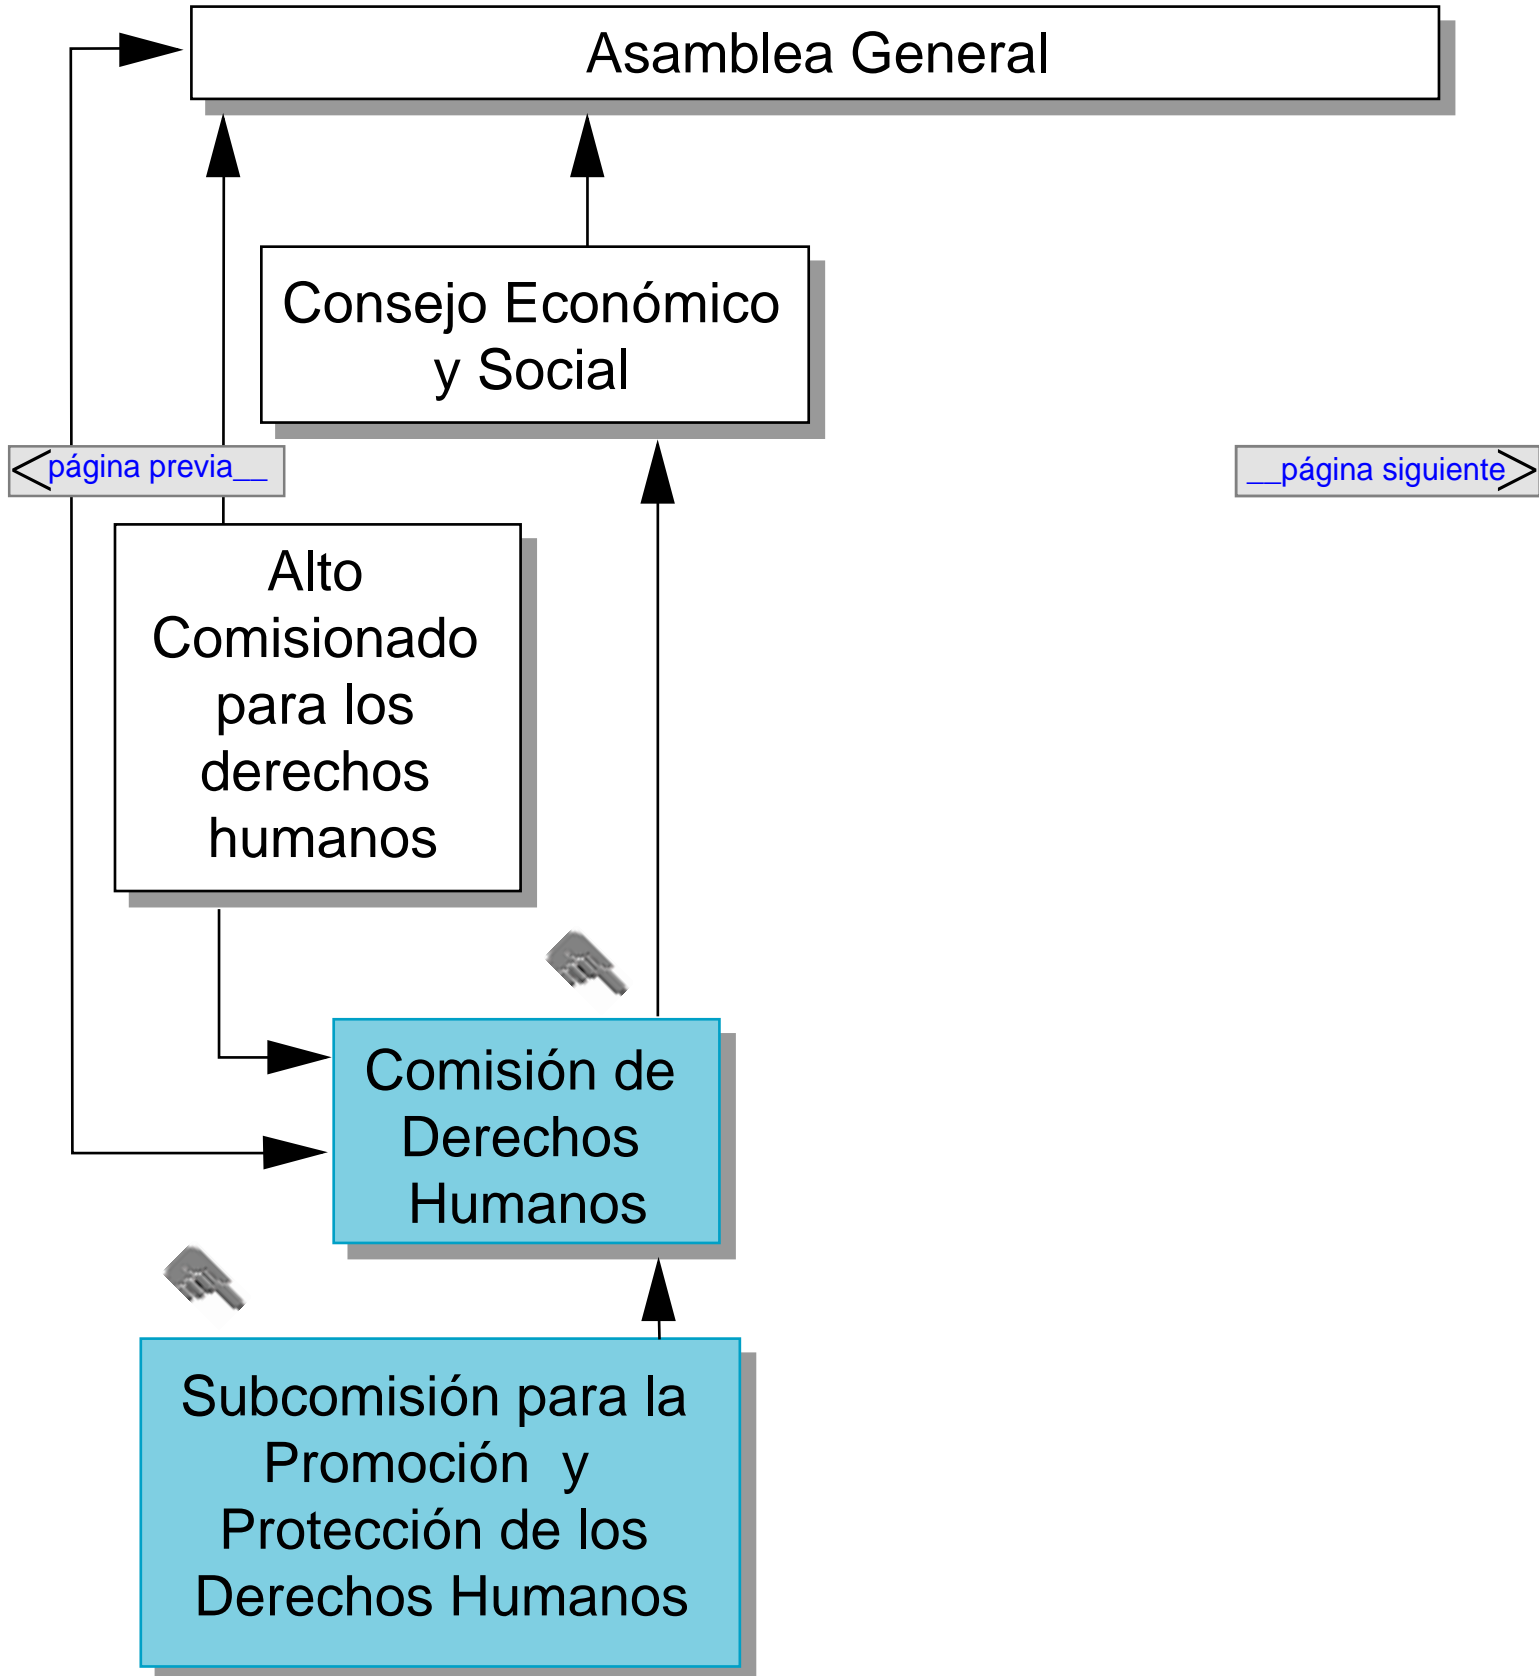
Asamblea General

Consejo Económico y Social

<página previa__

__página siguiente>

Alto Comisionado para los derechos humanos

Comisión de Derechos Humanos

Subcomisión para la Promoción y Protección de los Derechos Humanos